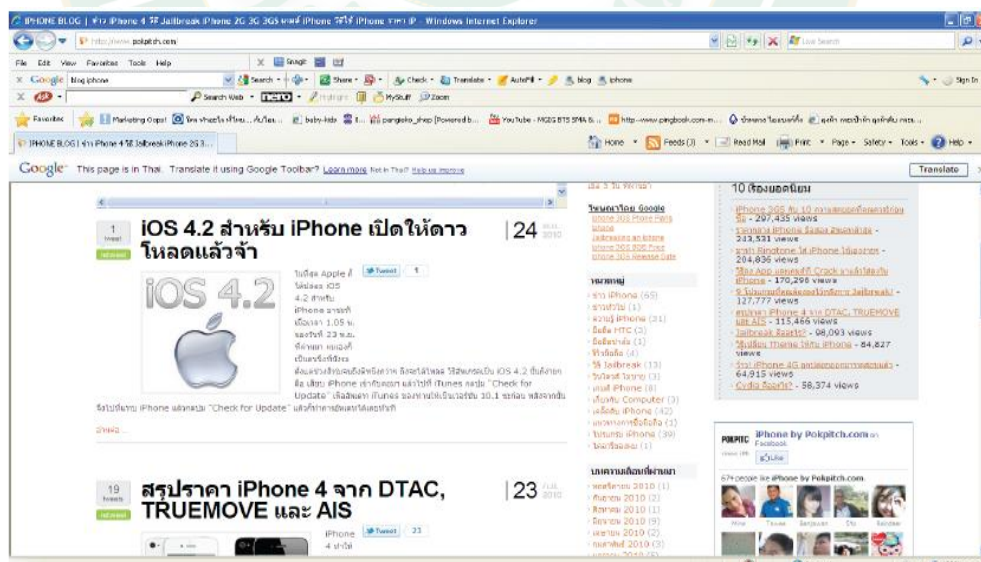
IPHONE BLOG | ข่าว iPhone 4 วิธี Jailbreak iPhone 2G 3G 3GS ขาย iPhone วิธีใช้ iPhone ราคา iP - Windows Internet Explorer

http://www.pokpitch.com/

File Edit View Favorites Tools Help

Google blog iphone

Search Share Check Translate AutoFill blog iphone Sign In

Search Web MySurf Zoom

Favorites Marketing Oops! baby-kids pangkeko_shop YouTube http://www.pingbook.com

IPHONE BLOG | ข่าว iPhone 4 วิธี Jailbreak iPhone 2G 3...

Home Feeds (3) Read Mail Print Page Safety Tools Help

Google This page is in Thai. Translate it using Google Toolbar? Learn more Not in Thai? Help us improve Translate

1 Tweet

iOS 4.2 สำหรับ iPhone เปิดให้ดาวโหลดแล้วจ้า

24 2010

iOS 4.2

Tweet 1

ในที่สุด Apple ก็ได้ปล่อย iOS 4.2 สำหรับ iPhone ออกมาแล้ว เมื่อเวลา 1.05 น. ของวันที่ 23 พ.ย. ที่ผ่านมา

อ่านต่อ...

19 Tweets

สรุปราคา iPhone 4 จาก DTAC, TRUEMOVE และ AIS

23 2010

iPhone 4

Tweet 23

หมวดหมู่

ข่าว iPhone (65)

ข่าวทั่วไป (1)

ความรู้ iPhone (21)

มือถือ HTC (3)

วิธี Jailbreak (13)

iPhone (8)

Computer (3)

iPhone (42)

iPhone (39)

บทความย้อนหลัง

2010 (1)

2010 (2)

2010 (2)

2010 (9)

2010 (2)

2010 (3)

10 เรื่องยอดนิยม

iPhone 3GS - 297,435 views

iPhone - 243,531 views

iPhone - 204,836 views

App Crack iPhone - 170,296 views

Jailbreak - 127,777 views

iPhone 4 DTAC, TRUEMOVE AIS - 115,466 views

Jailbreak - 98,093 views

Theme iPhone - 84,827 views

iPhone 4G - 64,915 views

Cydia - 58,374 views

POKPITCH iPhone by Pokpitch.com on Facebook

67 people like iPhone by Pokpitch.com.